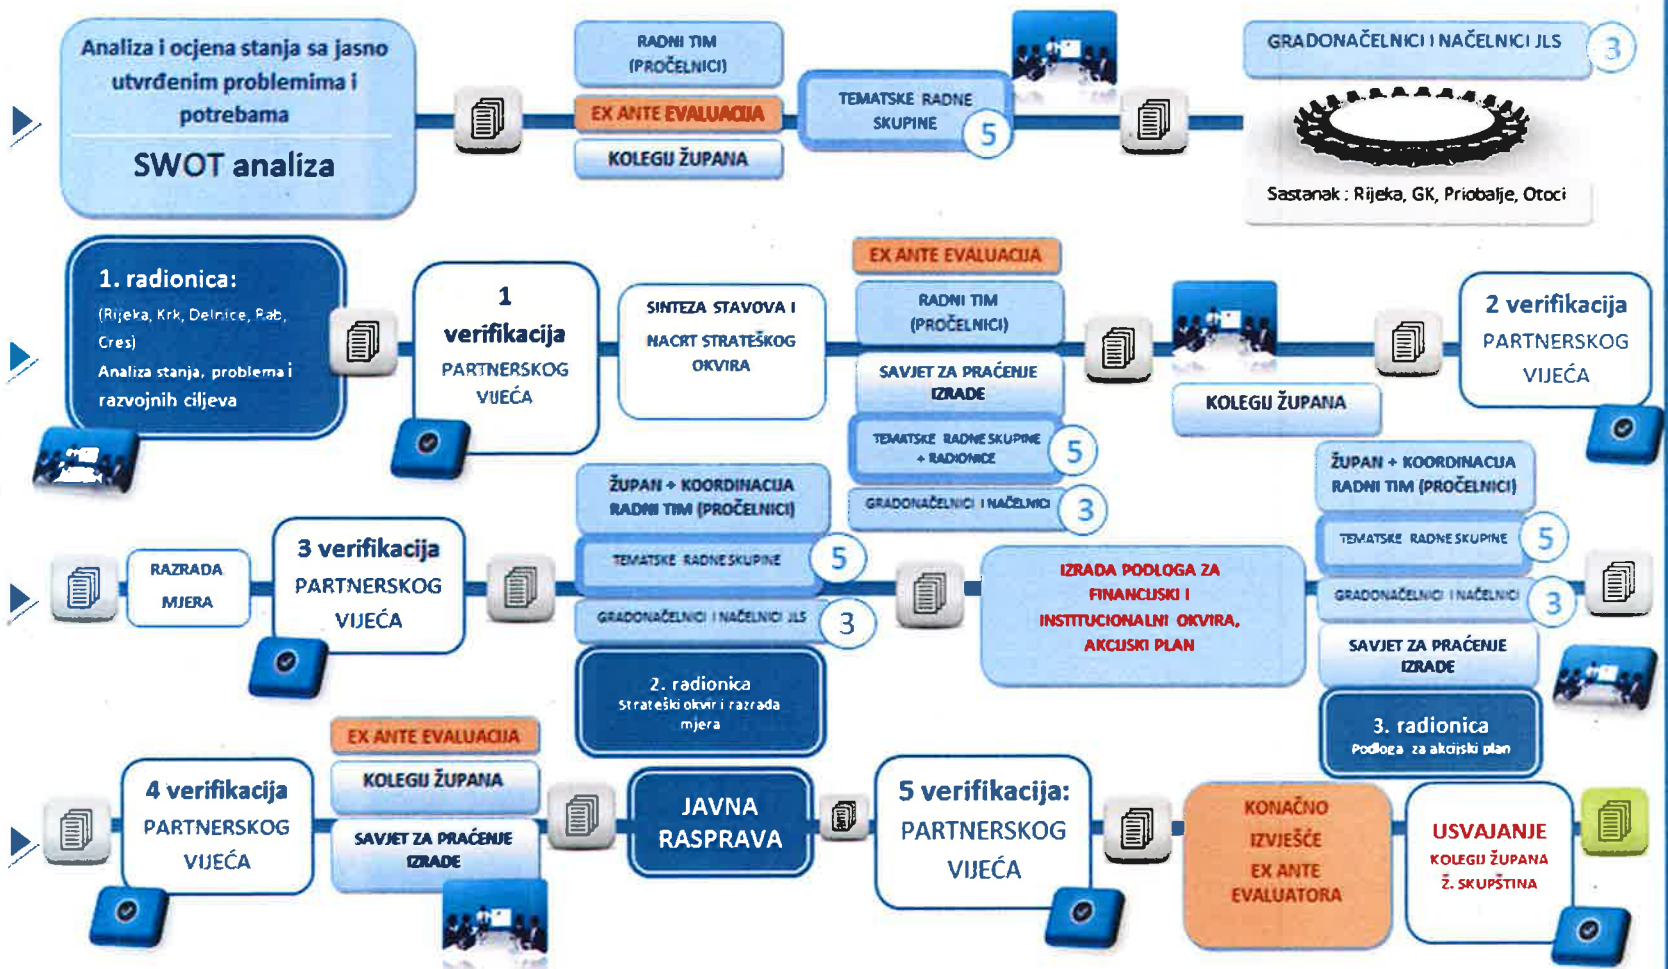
Analiza i ocjena stanja sa jasno utvrđenim problemima i potrebama

SWOT analiza

RADNI TIM (PROČELNICI)

EX ANTE EVALUACIJA

KOLEGIJ ŽUPANA

TEMATSKE RADNE SKUPINE 5

GRADONAČELNICI I NAČELNICI JLS 3

Sastanak : Rijeka, GK, Priobalje, Otoci

1. radionica: (Rijeka, Krk, Delnice, Rab, Cres) Analiza stanja, problema i razvojnih ciljeva

1 verifikacija PARTNERSKOG VIJEĆA

SINTEZA STAVOVA I NACRT STRATEŠKOG OKVIRA

EX ANTE EVALUACIJA

RADNI TIM (PROČELNICI)

SAVJET ZA PRAĆENJE IZRADE

TEMATSKE RADNE SKUPINE + RADIONICE 5

GRADONAČELNICI I NAČELNICI 3

KOLEGIJ ŽUPANA

2 verifikacija PARTNERSKOG VIJEĆA

RAZRADA MJERA

3 verifikacija PARTNERSKOG VIJEĆA

ŽUPAN + KOORDINACIJA RADNI TIM (PROČELNICI)

TEMATSKE RADNE SKUPINE 5

GRADONAČELNICI I NAČELNICI JLS 3

2. radionica Strateški okvir i razrada mjera

IZRADA PODLOGA ZA FINANCIJSKI I INSTITUCIONALNI OKVIRA, AKCIJSKI PLAN

ŽUPAN + KOORDINACIJA RADNI TIM (PROČELNICI)

TEMATSKE RADNE SKUPINE 5

GRADONAČELNICI I NAČELNICI 3

SAVJET ZA PRAĆENJE IZRADE

3. radionica Podloga za akcijski plan

4 verifikacija PARTNERSKOG VIJEĆA

EX ANTE EVALUACIJA

KOLEGIJ ŽUPANA

SAVJET ZA PRAĆENJE IZRADE

JAVNA RASPRAVA

5 verifikacija: PARTNERSKOG VIJEĆA

KONAČNO IZVJEŠĆE EX ANTE EVALUATORA

USVAJANJE KOLEGIJ ŽUPANA Ž. SKUPŠTINA